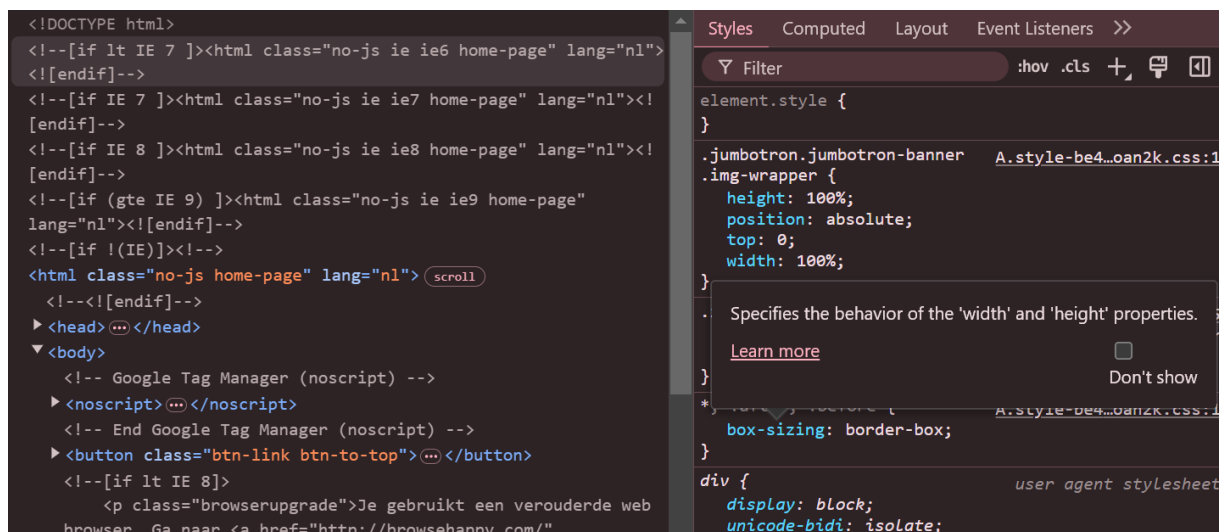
<!DOCTYPE html>
<!--[if lt IE 7 ]><html class="no-js ie ie6 home-page" lang="nl"><![endif]-->
<!--[if IE 7 ]><html class="no-js ie ie7 home-page" lang="nl"><![endif]-->
<!--[if IE 8 ]><html class="no-js ie ie8 home-page" lang="nl"><![endif]-->
<!--[if (gte IE 9) ]><html class="no-js ie ie9 home-page" lang="nl"><![endif]-->
<!--[if !(IE)]><!-->
<html class="no-js home-page" lang="nl"> scroll
<!--<![endif]-->
▶ <head> ⋯ </head>
▼ <body>
<!-- Google Tag Manager (noscript) -->
▶ <noscript> ⋯ </noscript>
<!-- End Google Tag Manager (noscript) -->
▶ <button class="btn-link btn-to-top"> ⋯ </button>
<!--[if lt IE 8]>
<p class="browserupgrade">Je gebruikt een verouderde web browser. Ga naar <a href="http://browsehappy.com/"

Styles Computed Layout Event Listeners >>
Filter :hov .cls
element.style {
}
.jumbotron.jumbotron-banner .img-wrapper { A.style-be4…oan2k.css:1
height: 100%;
position: absolute;
top: 0;
width: 100%;
}
Specifies the behavior of the 'width' and 'height' properties.
Learn more
Don't show
A.style-be4…oan2k.css:1
box-sizing: border-box;
}
div { user agent stylesheet
display: block;
unicode-bidi: isolate;